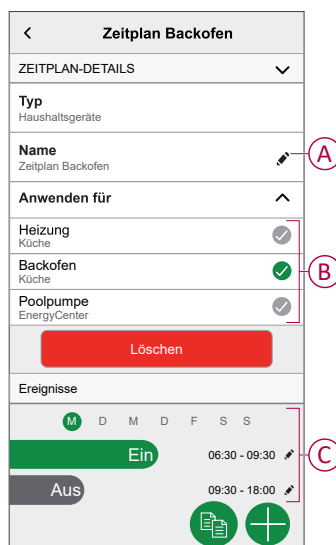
Zeitplan Backofen

ZEITPLAN-DETAILS

Typ
Haushaltsgeräte

Name
Zeitplan Backofen

A

Anwenden für

Heizung
Küche

Backofen
Küche

B

Poolpumpe
EnergyCenter

Löschen

Ereignisse

M D M D F S S

Ein 06:30 - 09:30

C

Aus 09:30 - 18:00